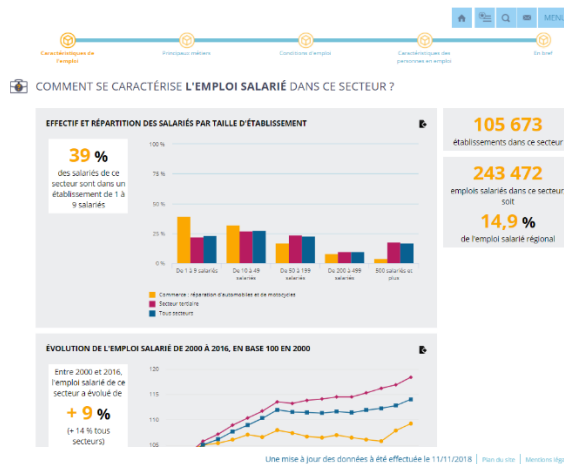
MENU

Caractéristiques de l'emploi
Principaux métiers
Conditions d'emploi
Caractéristiques des personnes en emploi
En bref

COMMENT SE CARACTÉRISE L'EMPLOI SALARIÉ DANS CE SECTEUR ?

EFFECTIF ET RÉPARTITION DES SALARIÉS PAR TAILLE D'ÉTABLISSEMENT

39 %
des salariés de ce secteur sont dans un établissement de 1 à 9 salariés

100 %
75 %
50 %
25 %
0 %

De 1 à 9 salariés
De 10 à 49 salariés
De 50 à 199 salariés
De 200 à 499 salariés
500 salariés et plus

Commerce ; réparation d'automobiles et de motocycles
Secteur tertiaire
Tous secteurs

105 673
établissements dans ce secteur

243 472
emplois salariés dans ce secteur soit

14,9 %
de l'emploi salarié régional

ÉVOLUTION DE L'EMPLOI SALARIÉ DE 2000 À 2016, EN BASE 100 EN 2000

Entre 2000 et 2016, l'emploi salarié de ce secteur a évolué de
+ 9 %
(+ 14 % tous secteurs)

120
115
110
105

Une mise à jour des données a été effectuée le 11/11/2018
Plan du site
Mentions légales